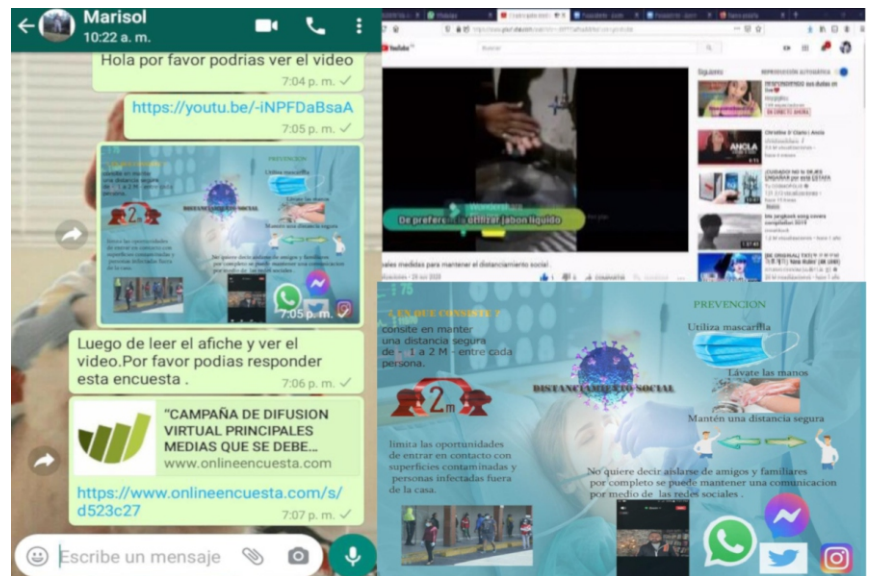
Marisol
10:22 a. m.

Hola por favor podrias ver el video
7:04 p. m.

https://youtu.be/-iNPFDaBsaA
7:05 p. m.

7:05 p. m.

Luego de leer el afiche y ver el video.Por favor podias responder esta encuesta .
7:06 p. m.

"CAMPAÑA DE DIFUSION VIRTUAL PRINCIPALES MEDIAS QUE SE DEBE...
www.onlineencuesta.com

https://www.onlineencuesta.com/s/d523c27
7:07 p. m.

Escribe un mensaje

YouTube
Buscar
Siguiente
De preferencia utilizar jabon liquido
ales medidas para mantener el distanciamiento social .

¿ EN QUE CONSISTE ?
consite en manter una distancia segura de - 1 a 2 M - entre cada persona.

2m

DISTANCIAMIENTO SOCIAL

limita las oportunidades de entrar en contacto con superficies contaminadas y personas infectadas fuera de la casa.

PREVENCION
Utiliza mascarilla
Lávate las manos
Mantén una distancia segura

No quiere decir aislarse de amigos y familiares por completo se puede mantener una comunicacion por medio de las redes sociales .